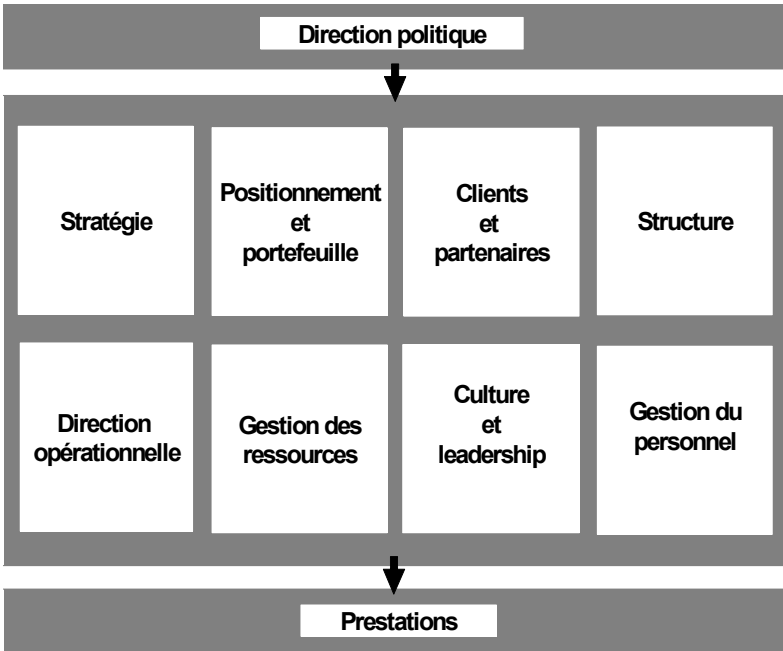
Direction politique

Stratégie

Positionnement et portefeuille

Clients et partenaires

Structure

Direction opérationnelle

Gestion des ressources

Culture et leadership

Gestion du personnel

Prestations